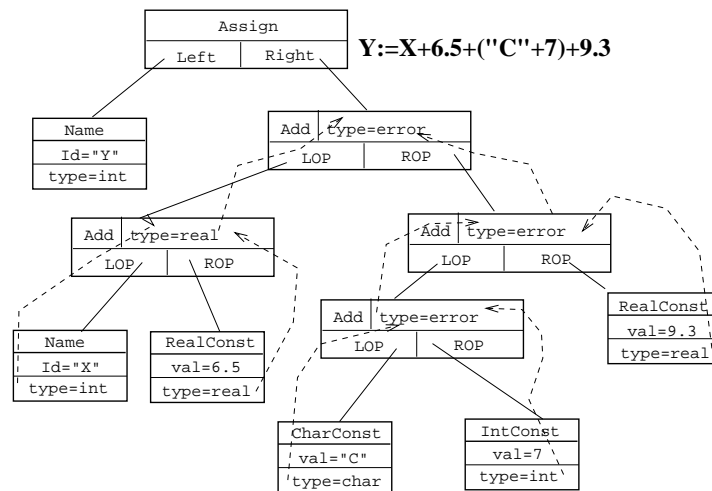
Assign

Left | Right

Y:=X+6.5+("C"+7)+9.3

Name
Id="Y"
type=int

Add | type=error
LOP | ROP

Add | type=real
LOP | ROP

Add | type=error
LOP | ROP

Name
Id="X"
type=int

RealConst
val=6.5
type=real

Add | type=error
LOP | ROP

RealConst
val=9.3
type=real

CharConst
val="C"
type=char

IntConst
val=7
type=int